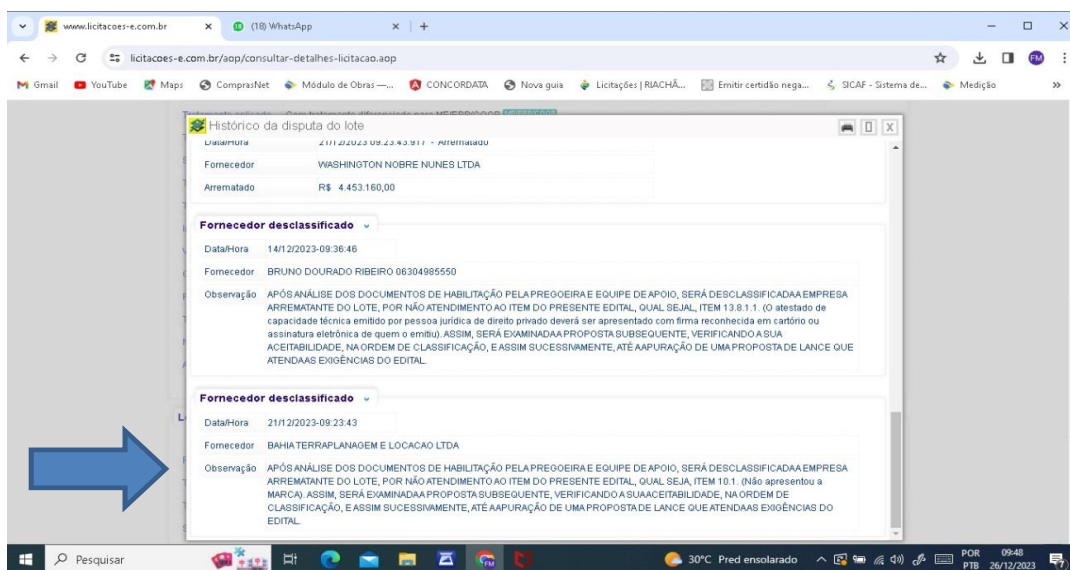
www.licitacoes-e.com.br
(18) WhatsApp
licitacoes-e.com.br/aop/consultar-detalhes-licitacao.aop
Gmail YouTube Maps ComprasNet Módulo de Obras —... CONCORDATA Nova guia Licitações | RIACHÃ... Emitir certidão nega... SICAF - Sistema de... Medição

Histórico da disputa do lote

Data/Hora 21/12/2023 09:23:43.917 - Arrematado
Fornecedor WASHINGTON NOBRE NUNES LTDA
Arrematado R$ 4.453.160,00

Fornecedor desclassificado
Data/Hora 14/12/2023-09:36:46
Fornecedor BRUNO DOURADO RIBEIRO 06304985550
Observação APÓS ANÁLISE DOS DOCUMENTOS DE HABILITAÇÃO PELA PREGOEIRA E EQUIPE DE APOIO, SERÁ DESCLASSIFICADA A EMPRESA ARREMATANTE DO LOTE, POR NÃO ATENDIMENTO AO ITEM DO PRESENTE EDITAL, QUAL SEJAL, ITEM 13.8.1.1. (O atestado de capacidade técnica emitido por pessoa jurídica de direito privado deverá ser apresentado com firma reconhecida em cartório ou assinatura eletrônica de quem o emitiu). ASSIM, SERÁ EXAMINADA A PROPOSTA SUBSEQUENTE, VERIFICANDO A SUA ACEITABILIDADE, NA ORDEM DE CLASSIFICAÇÃO, E ASSIM SUCESSIVAMENTE, ATÉ A APURAÇÃO DE UMA PROPOSTA DE LANCE QUE ATENDA AS EXIGÊNCIAS DO EDITAL.

Fornecedor desclassificado
Data/Hora 21/12/2023-09:23:43
Fornecedor BAHIA TERRAPLANAGEM E LOCACAO LTDA
Observação APÓS ANÁLISE DOS DOCUMENTOS DE HABILITAÇÃO PELA PREGOEIRA E EQUIPE DE APOIO, SERÁ DESCLASSIFICADA A EMPRESA ARREMATANTE DO LOTE, POR NÃO ATENDIMENTO AO ITEM DO PRESENTE EDITAL, QUAL SEJA, ITEM 10.1. (Não apresentou a MARCA). ASSIM, SERÁ EXAMINADA A PROPOSTA SUBSEQUENTE, VERIFICANDO A SUA ACEITABILIDADE, NA ORDEM DE CLASSIFICAÇÃO, E ASSIM SUCESSIVAMENTE, ATÉ A APURAÇÃO DE UMA PROPOSTA DE LANCE QUE ATENDA AS EXIGÊNCIAS DO EDITAL.

Pesquisar
30°C Pred ensolarado
POR PTB 09:48 26/12/2023